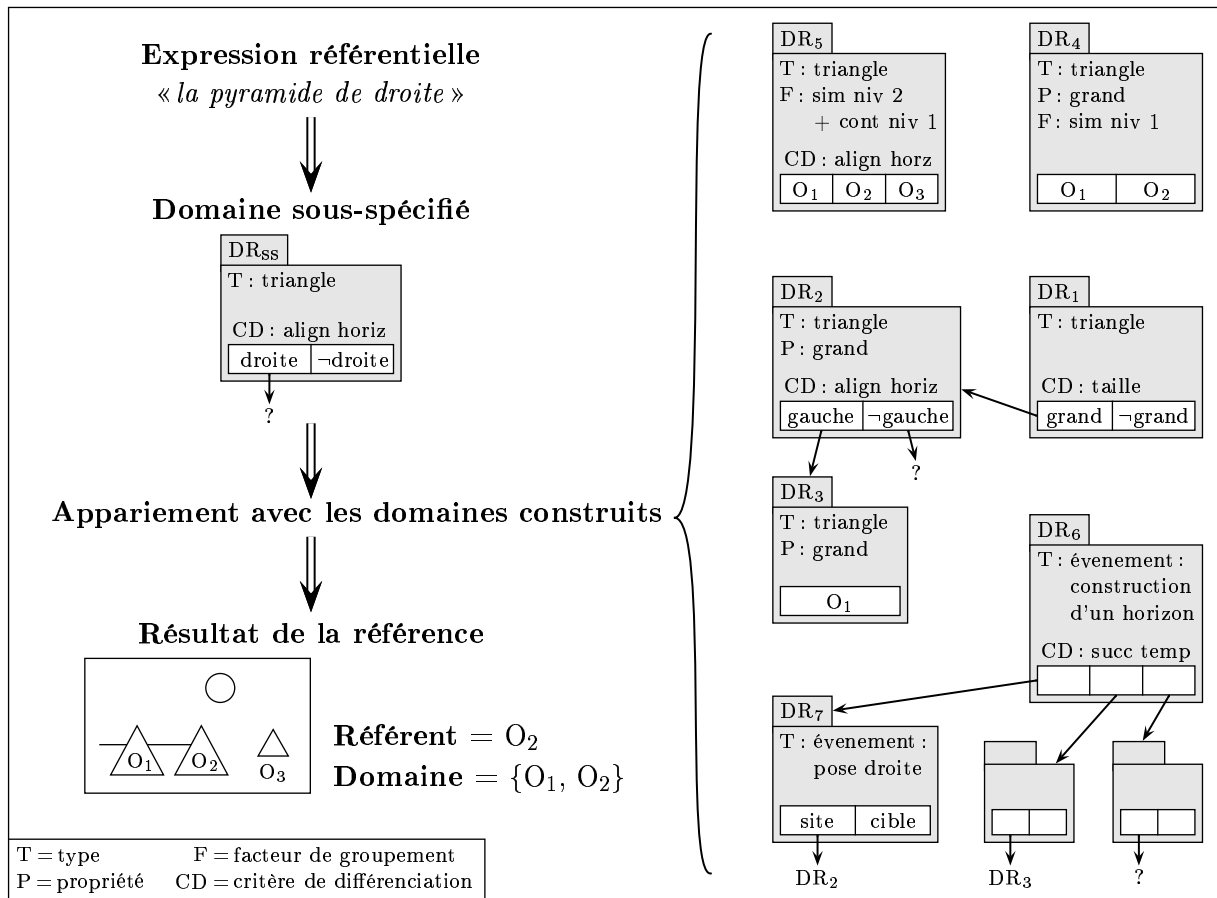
**Expression référentielle**
« *la pyramide de droite* »

**Domaine sous-spécifié**

$DR_{SS}$
T : triangle

CD : align horiz

| droite | ¬droite |
|---|---|

?

**Appariement avec les domaines construits**

**Résultat de la référence**

$O_1$ $O_2$ $O_3$

**Référent** = $O_2$
**Domaine** = $\{O_1, O_2\}$

T = type F = facteur de groupement
P = propriété CD = critère de différenciation

$DR_5$
T : triangle
F : sim niv 2
+ cont niv 1
CD : align horz

| $O_1$ | $O_2$ | $O_3$ |
|---|---|---|

$DR_4$
T : triangle
P : grand
F : sim niv 1

| $O_1$ | $O_2$ |
|---|---|

$DR_2$
T : triangle
P : grand
CD : align horiz

| gauche | ¬gauche |
|---|---|

?

$DR_1$
T : triangle

CD : taille

| grand | ¬grand |
|---|---|

$DR_3$
T : triangle
P : grand

| $O_1$ |
|---|

$DR_6$
T : évenement :
construction
d'un horizon
CD : succ temp

$DR_7$
T : évenement :
pose droite

| site | cible |
|---|---|

$DR_2$

$DR_3$

?